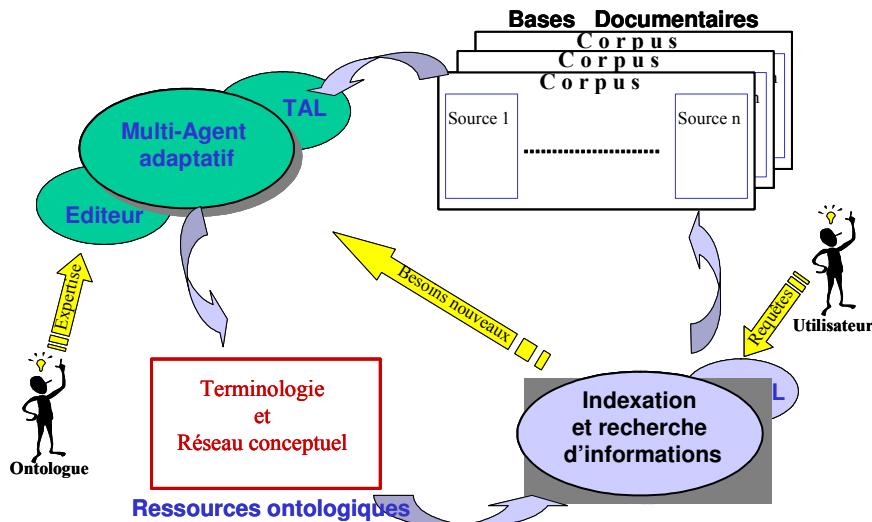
Bases Documentaires

Corpus

Corpus

Corpus

Source 1

Source n

TAL

Multi-Agent adaptatif

Editeur

Expertise

Besoins nouveaux

Requêtes

Utilisateur

Ontologue

Terminologie et Réseau conceptuel

Ressources ontologiques

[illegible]L

Indexation et recherche d'informations